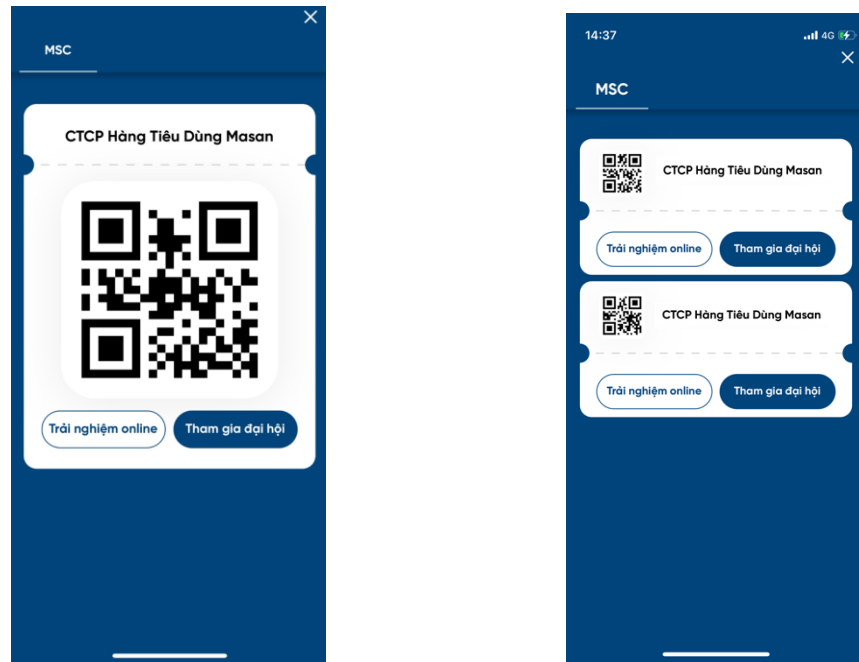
MSC

CTCP Hàng Tiêu Dùng Masan

Trải nghiệm online
Tham gia đại hội

14:37
4G

MSC

CTCP Hàng Tiêu Dùng Masan

Trải nghiệm online
Tham gia đại hội

CTCP Hàng Tiêu Dùng Masan

Trải nghiệm online
Tham gia đại hội